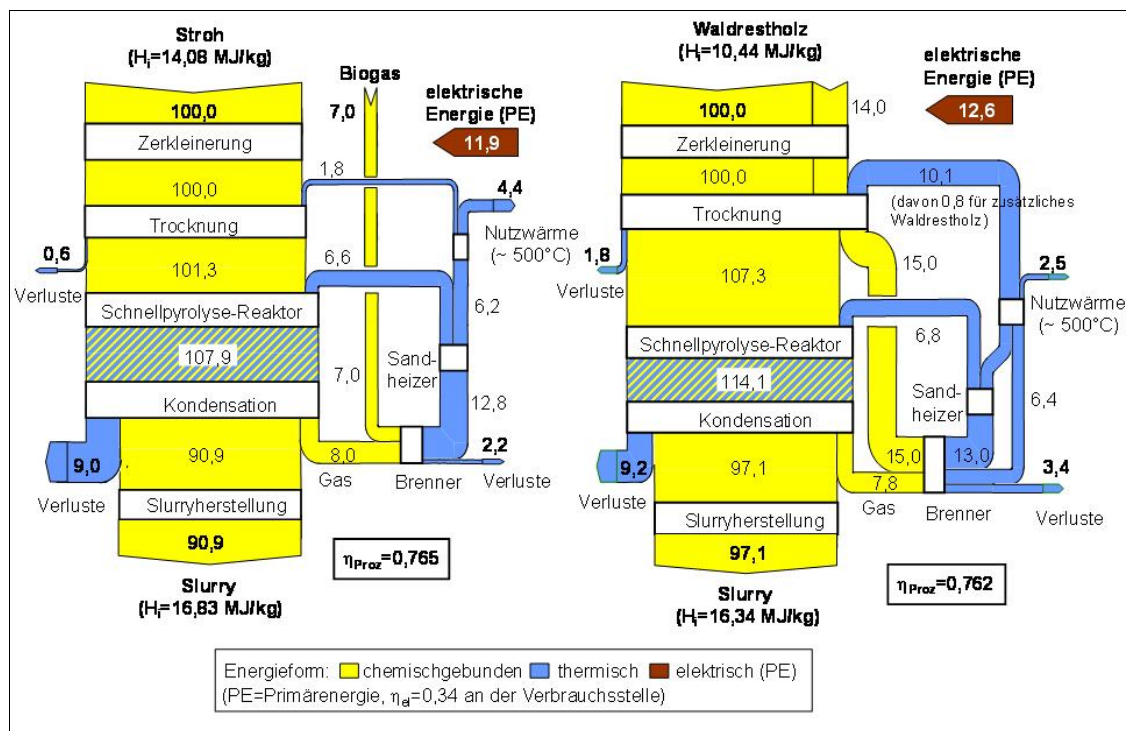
Stroh
($H_i$=14,08 MJ/kg)

100,0
Zerkleinerung
100,0
Trocknung
0,6
101,3
Verluste
Schnellpyrolyse-Reaktor
107,9
Kondensation
9,0
90,9
Verluste
Slurryherstellung
90,9

Slurry
($H_i$=16,83 MJ/kg)

Biogas
7,0
elektrische Energie (PE)
11,9
1,8
4,4
Nutzwärme (~ 500°C)
6,6
6,2
7,0
Sand-heizer
12,8
8,0
2,2
Gas
Brenner
Verluste

$\eta_{Proz}$=0,765

Waldrestholz
($H_i$=10,44 MJ/kg)

100,0
14,0
elektrische Energie (PE)
12,6
Zerkleinerung
100,0
10,1
(davon 0,8 für zusätzliches Waldrestholz)
Trocknung
1,8
107,3
15,0
2,5
Verluste
Nutzwärme (~ 500°C)
Schnellpyrolyse-Reaktor
6,8
114,1
Sand-heizer
Kondensation
6,4
15,0
13,0
9,2
97,1
3,4
7,8
Verluste
Gas
Brenner
Verluste
Slurryherstellung
97,1

Slurry
($H_i$=16,34 MJ/kg)

$\eta_{Proz}$=0,762

Energieform: chemischgebunden thermisch elektrisch (PE)
(PE=Primärenergie, $\eta_{el}$=0,34 an der Verbrauchsstelle)